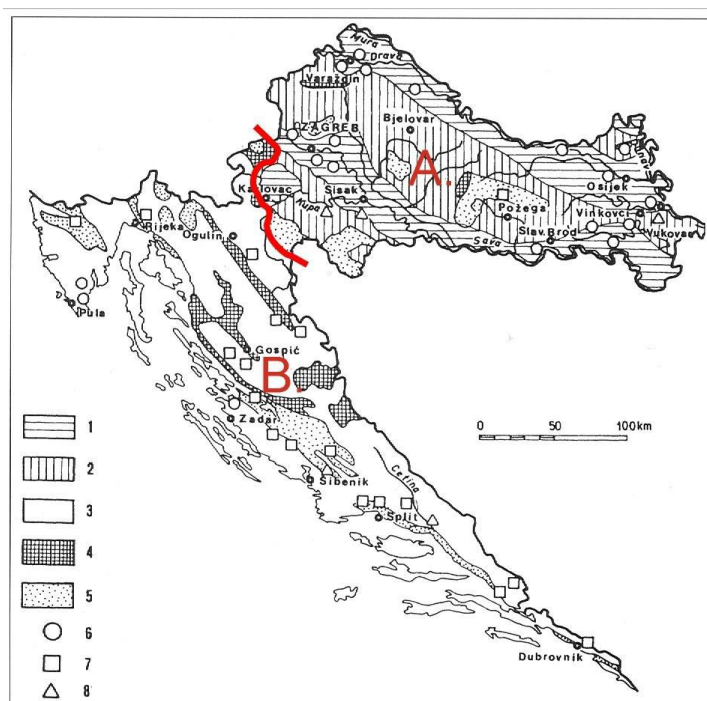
Mura
Drava
Varaždin
ZAGREB
Bjelovar
A.
Karlovac
Sisak
Kupa
Osijek
Dunav
Požega
Vinkovci
Vukovar
Sava
Slav. Brod
Rijeka
Ogulin
Pula
Gospić
B.
Zadar
0
50
100km
Šibenik
Cetina
Split
Dubrovnik
1
2
3
4
5
6
7
8